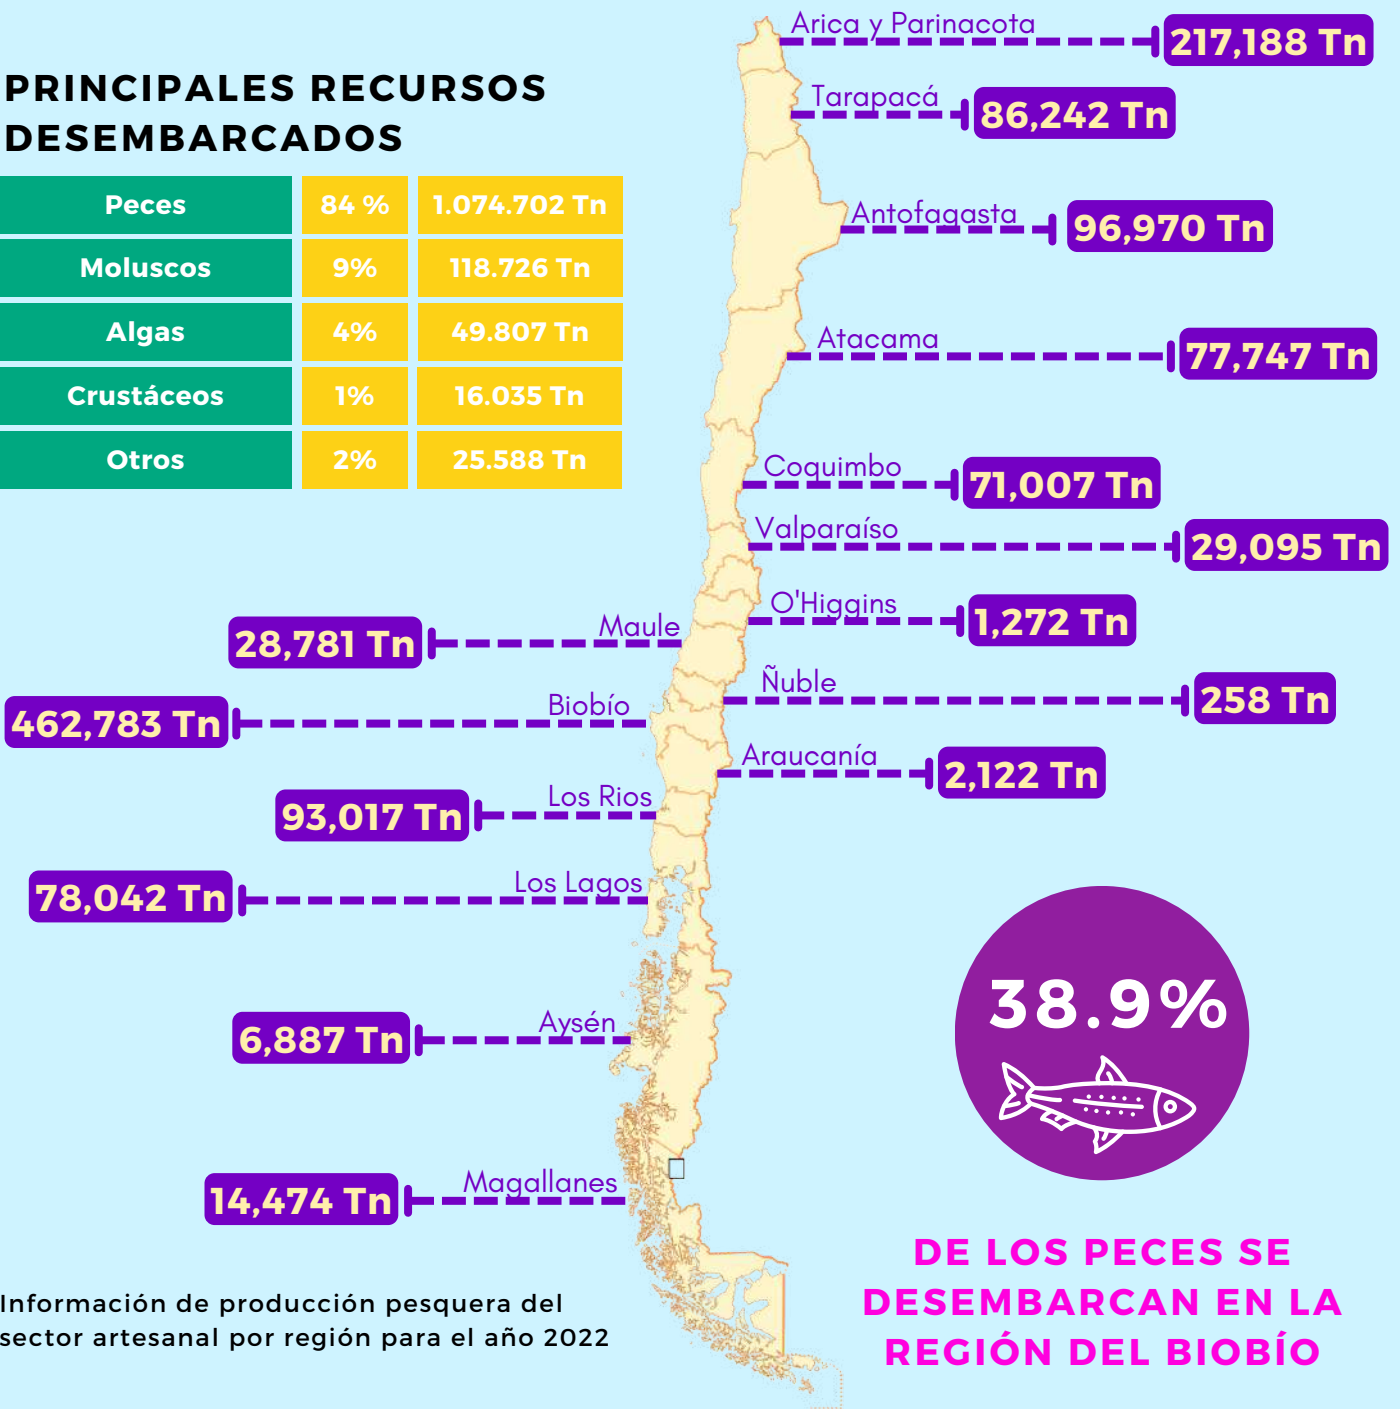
PRINCIPALES RECURSOS DESEMBARCADOS

| Peces | 84 % | 1.074.702 Tn |
|---|---|---|
| Moluscos | 9% | 118.726 Tn |
| Algas | 4% | 49.807 Tn |
| Crustáceos | 1% | 16.035 Tn |
| Otros | 2% | 25.588 Tn |

Arica y Parinacota 217,188 Tn
Tarapacá 86,242 Tn
Antofagasta 96,970 Tn
Atacama 77,747 Tn
Coquimbo 71,007 Tn
Valparaíso 29,095 Tn
O'Higgins 1,272 Tn
Maule 28,781 Tn
Ñuble 258 Tn
Biobío 462,783 Tn
Araucanía 2,122 Tn
Los Rios 93,017 Tn
Los Lagos 78,042 Tn
Aysén 6,887 Tn
Magallanes 14,474 Tn

38.9%

DE LOS PECES SE DESEMBARCAN EN LA REGIÓN DEL BIOBÍO

Información de producción pesquera del sector artesanal por región para el año 2022